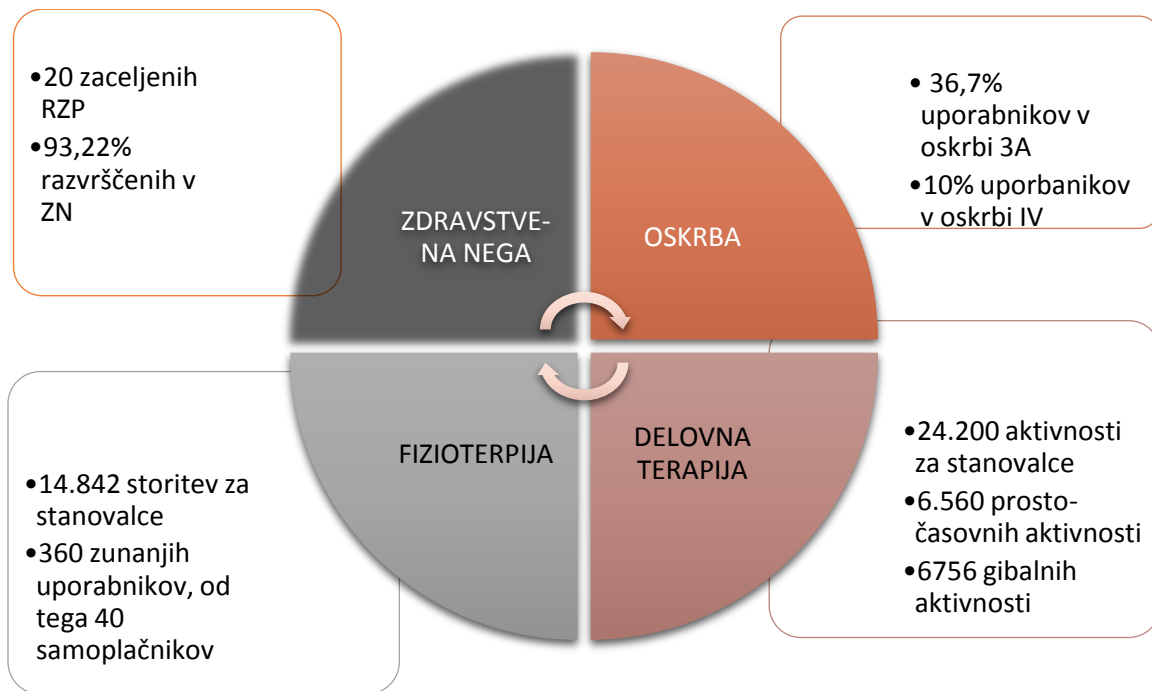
•20 zaceljenih RZP
•93,22% razvrščenih v ZN

ZDRAVSTVE-NA NEGA

OSKRBA

• 36,7% uporabnikov v oskrbi 3A
•10% uporbanikov v oskrbi IV

FIZIOTERPIJA

DELOVNA TERAPIJA

•14.842 storitev za stanovalce
•360 zunanjih uporabnikov, od tega 40 samoplačnikov

•24.200 aktivnosti za stanovalce
•6.560 prosto-časovnih aktivnosti
•6756 gibalnih aktivnosti